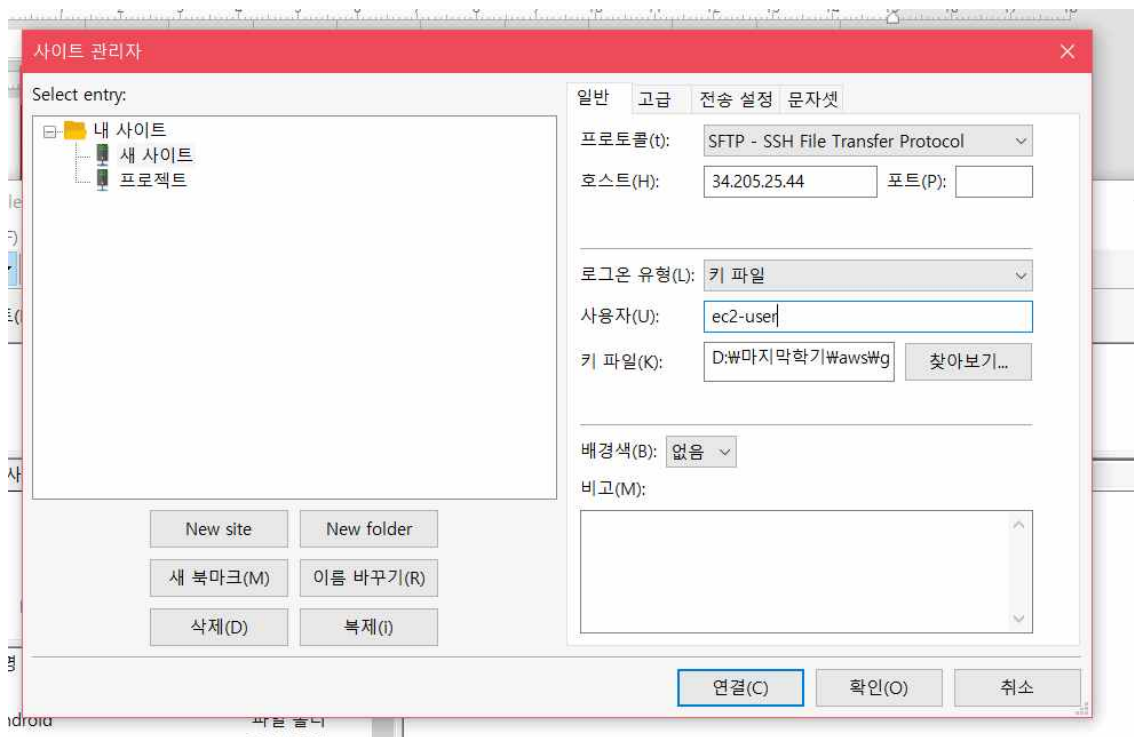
사이트 관리자

Select entry:

내 사이트
새 사이트
프로젝트

New site
New folder
새 북마크(M)
이름 바꾸기(R)
삭제(D)
복제(I)

일반 고급 전송 설정 문자셋

프로토콜(t): SFTP - SSH File Transfer Protocol
호스트(H): 34.205.25.44 포트(P):
로그온 유형(L): 키 파일
사용자(U): ec2-user
키 파일(K): D:₩마지막학기₩aws₩g 찾아보기...
배경색(B): 없음
비고(M):

연결(C) 확인(O) 취소

le
사
ndroid
파일 폴더